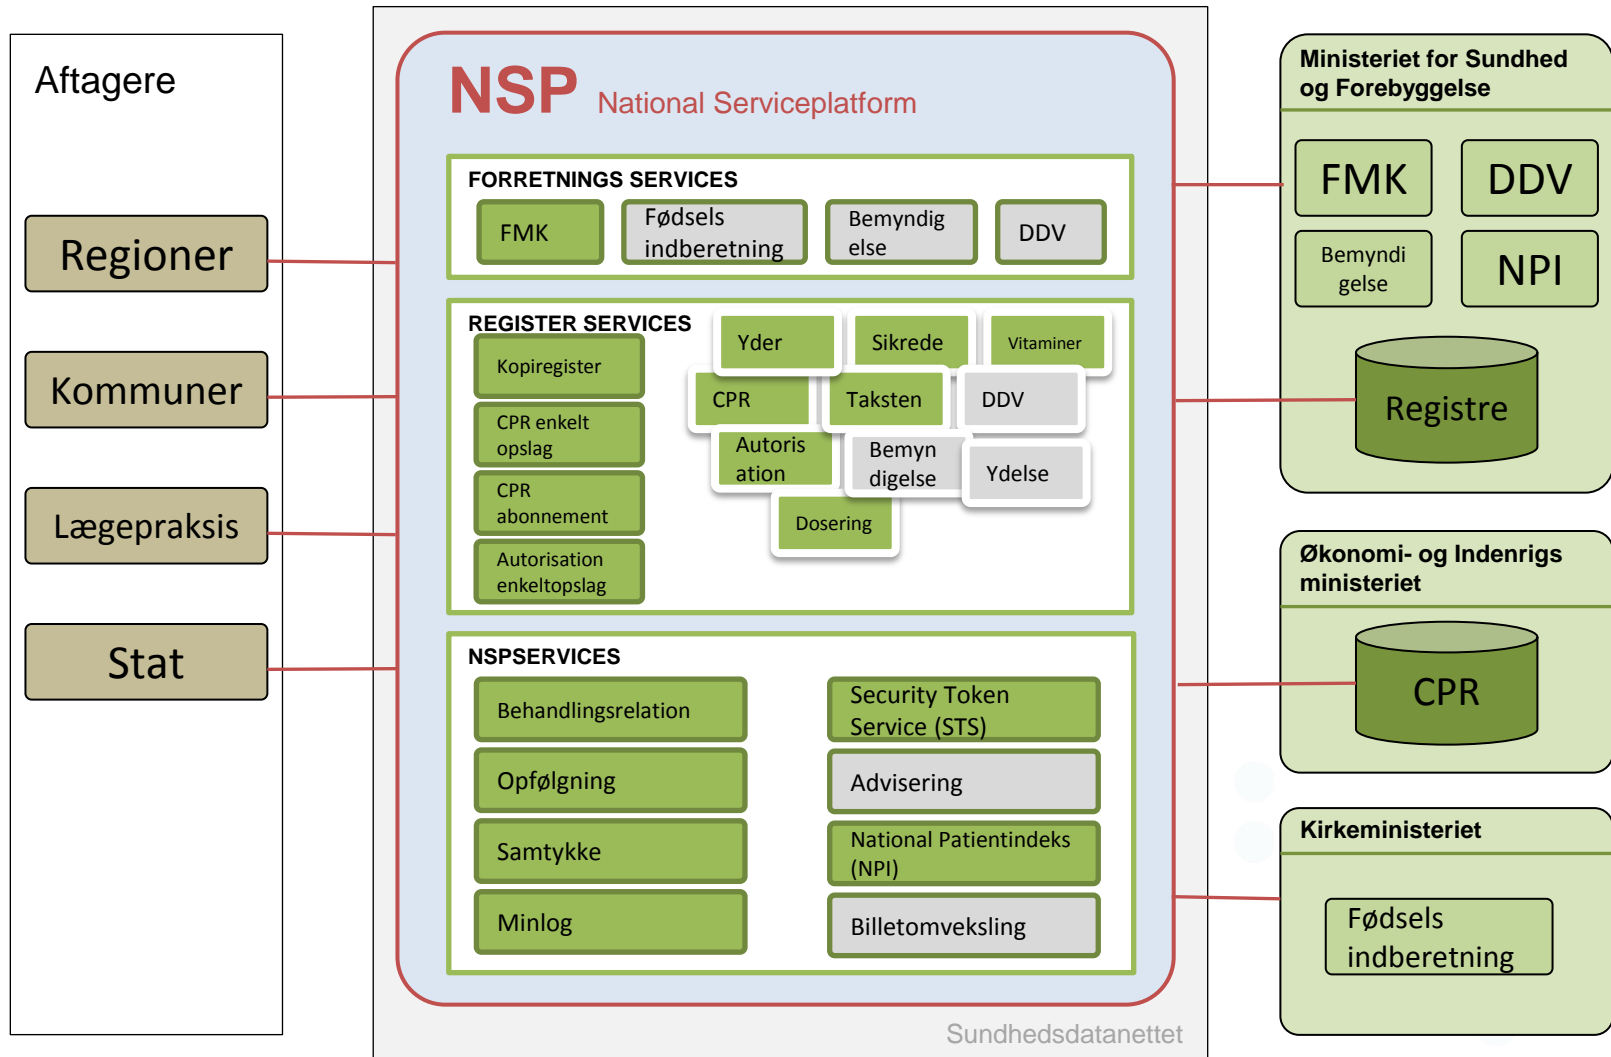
Aftagere

Regioner

Kommuner

Lægepraksis

Stat

NSP National Serviceplatform

FORRETNINGS SERVICES

FMK

Fødsels indberetning

Bemyndig else

DDV

REGISTER SERVICES

Kopiregister

CPR enkelt opslag

CPR abonnement

Autorisation enkeltopslag

Yder

Sikrede

Vitaminer

CPR

Taksten

DDV

Autoris ation

Bemyn digelse

Ydelse

Dosering

NSPSERVICES

Behandlingsrelation

Opfølgning

Samtykke

Minlog

Security Token Service (STS)

Advisering

National Patientindeks (NPI)

Billetomveksling

Sundhedsdatanettet

Ministeriet for Sundhed og Forebyggelse

FMK

DDV

Bemyndi gelse

NPI

Registre

Økonomi- og Indenrigs ministeriet

CPR

Kirkeministeriet

Fødsels indberetning